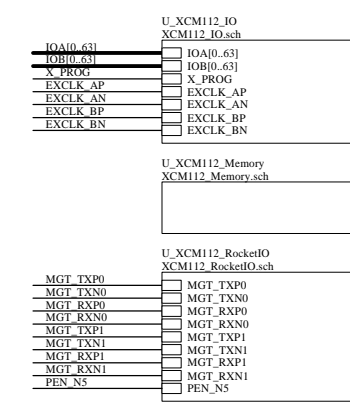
U_XCM112_IO
XCM112_IO.sch

IOA[0..63]
IOB[0..63]
X_PROG
EXCLK_AP
EXCLK_AN
EXCLK_BP
EXCLK_BN

IOA[0..63]
IOB[0..63]
X_PROG
EXCLK_AP
EXCLK_AN
EXCLK_BP
EXCLK_BN

U_XCM112_Memory
XCM112_Memory.sch

U_XCM112_RocketIO
XCM112_RocketIO.sch

MGT_TXP0
MGT_TXN0
MGT_RXP0
MGT_RXN0
MGT_TXP1
MGT_TXN1
MGT_RXP1
MGT_RXN1
PEN_N5

MGT_TXP0
MGT_TXN0
MGT_RXP0
MGT_RXN0
MGT_TXP1
MGT_TXN1
MGT_RXP1
MGT_RXN1
PEN_N5